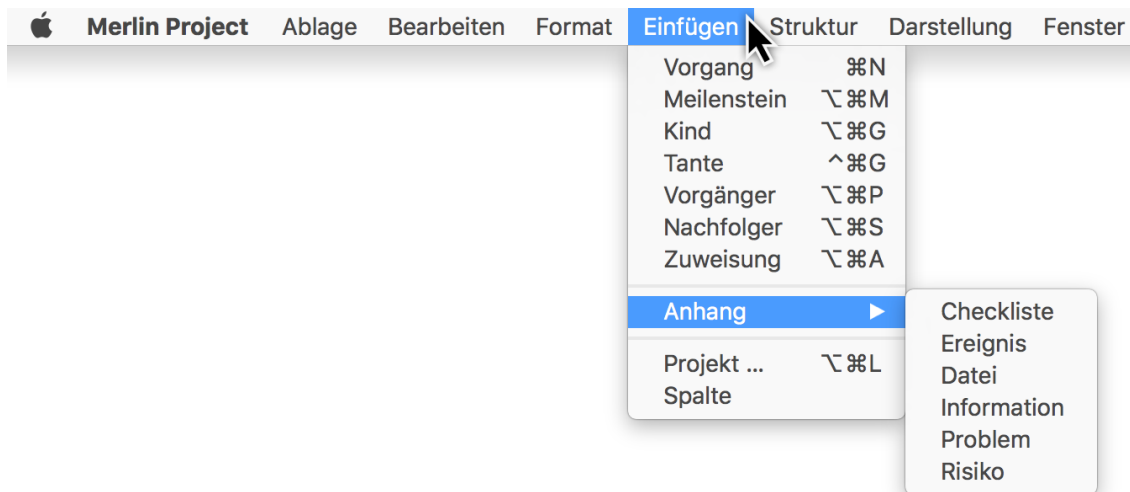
Merlin Project Ablage Bearbeiten Format Einfügen Struktur Darstellung Fenster

Vorgang ⌘N
Meilenstein ⌥⌘M
Kind ⌥⌘G
Tante ^⌘G
Vorgänger ⌥⌘P
Nachfolger ⌥⌘S
Zuweisung ⌥⌘A
Anhang ▶
Projekt ... ⌥⌘L
Spalte

Checkliste
Ereignis
Datei
Information
Problem
Risiko